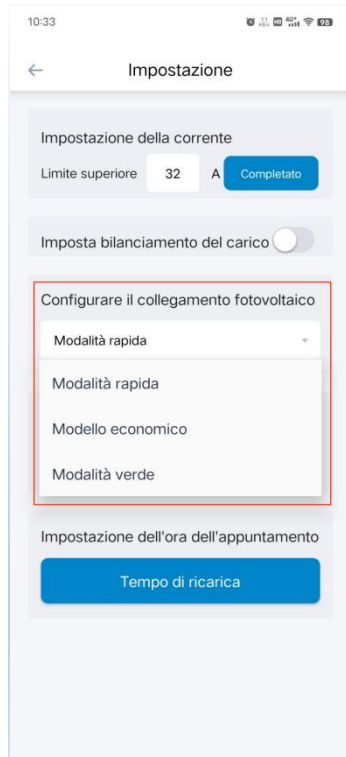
10:33

98

Impostazione

Impostazione della corrente

Limite superiore 32 A Completato

Imposta bilanciamento del carico

Configurare il collegamento fotovoltaico

Modalità rapida

Modalità rapida

Modello economico

Modalità verde

Impostazione dell'ora dell'appuntamento

Tempo di ricarica